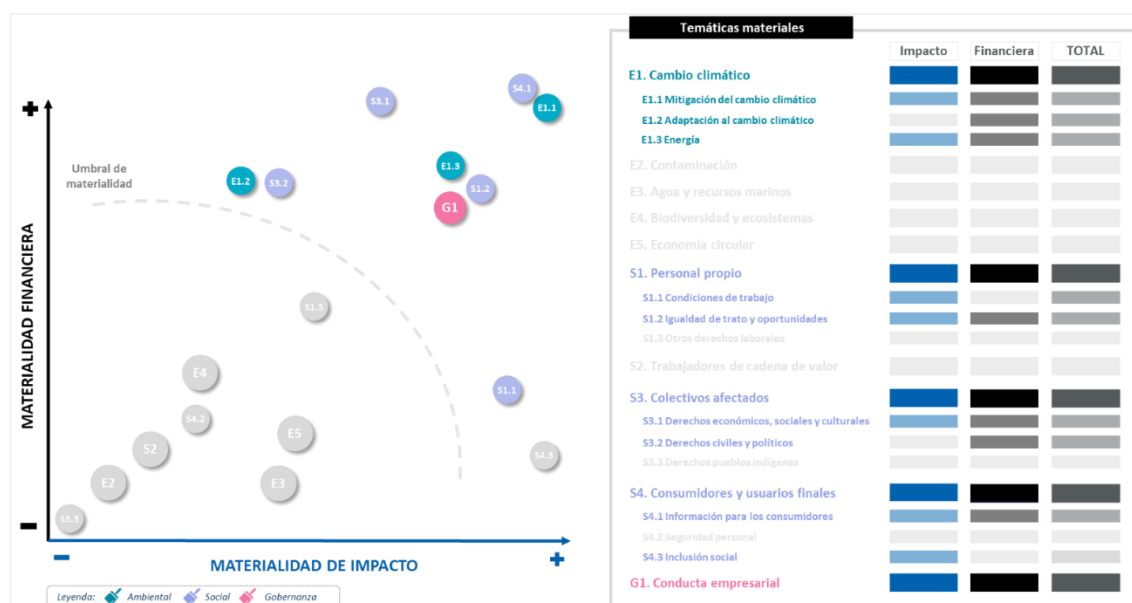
+
-
MATERIALIDAD FINANCIERA
-
MATERIALIDAD DE IMPACTO
+

Umbral de materialidad

S3.1
S4.1
E1.1
E1.2
S3.2
E1.3
S1.2
G1
S1.3
E4
S1.1
S4.2
S2
E5
S4.3
E2
E3
S3.3

Leyenda: Ambiental Social Gobernanza

Temáticas materiales

| | Impacto | Financiera | TOTAL |
|---|---|---|---|
| E1. Cambio climático | | | |
| E1.1 Mitigación del cambio climático | | | |
| E1.2 Adaptación al cambio climático | | | |
| E1.3 Energía | | | |
| E2. Contaminación | | | |
| E3. Agua y recursos marinos | | | |
| E4. Biodiversidad y ecosistemas | | | |
| E5. Economía circular | | | |
| S1. Personal propio | | | |
| S1.1 Condiciones de trabajo | | | |
| S1.2 Igualdad de trato y oportunidades | | | |
| S1.3 Otros derechos laborales | | | |
| S2. Trabajadores de cadena de valor | | | |
| S3. Colectivos afectados | | | |
| S3.1 Derechos económicos, sociales y culturales | | | |
| S3.2 Derechos civiles y políticos | | | |
| S3.3 Derechos pueblos indígenes | | | |
| S4. Consumidores y usuarios finales | | | |
| S4.1 Información para los consumidores | | | |
| S4.2 Seguridad personal | | | |
| S4.3 Inclusión social | | | |
| G1. Conducta empresarial | | | |